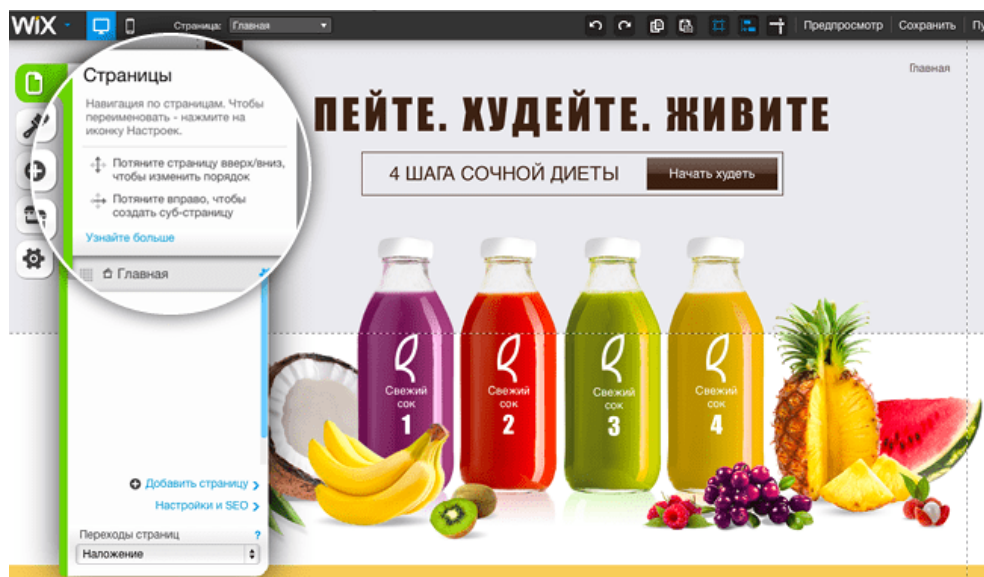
WiX

Страница: Главная

Предпросмотр | Сохранить | Пу

Страницы

Навигация по страницам. Чтобы переименовать - нажмите на иконку Настроек.

Потяните страницу вверх/вниз, чтобы изменить порядок

Потяните вправо, чтобы создать суб-страницу

Узнайте больше

Главная

Добавить страницу >

Настройки и SEO >

Переходы страниц ?

Наложение

Главная

ПЕЙТЕ. ХУДЕЙТЕ. ЖИВИТЕ

4 ШАГА СОЧНОЙ ДИЕТЫ

Начать худеть

Свежий сок 1

Свежий сок 2

Свежий сок 3

Свежий сок 4